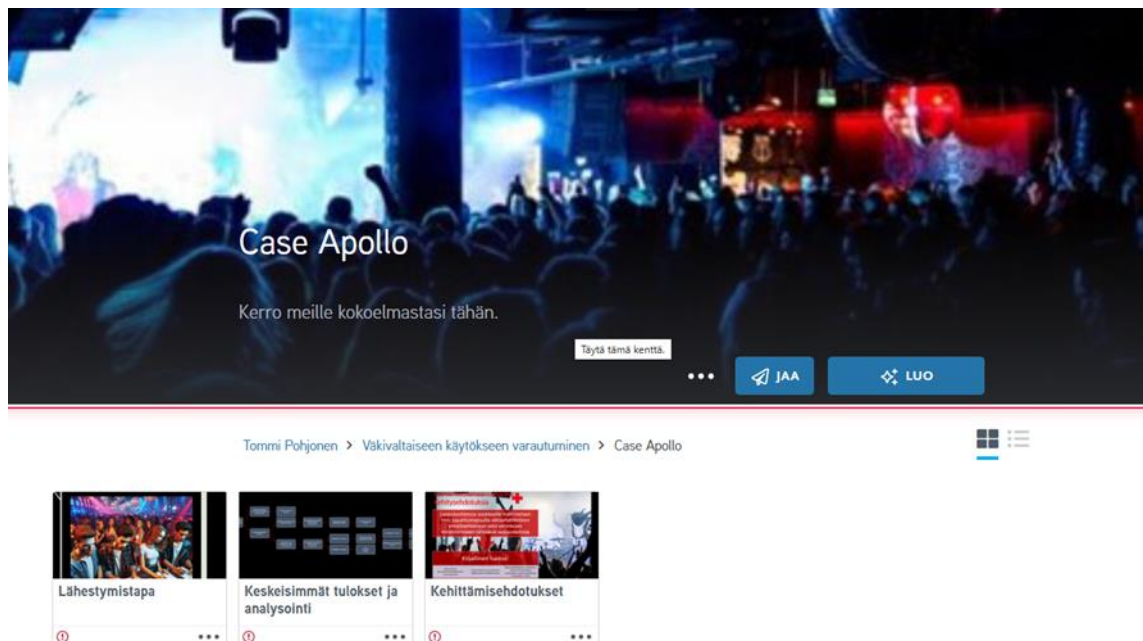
Case Apollo

Kerro meille kokoelmastasi tähän.

Täytä tämä kenttä.

•••

JAA

LUO

Tommi Pohjonen > Väkivaltaiseen käytökseen varautuminen > Case Apollo

Lähestymistapa

•••

Keskeisimmät tulokset ja analysointi

•••

Kehittämisehdotukset

•••